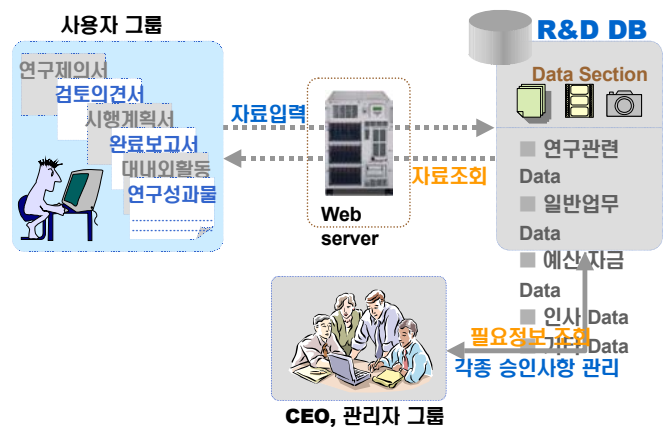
사용자 그룹

연구제의서

검토의견서

시행계획서

완료보고서

대내외활동

연구성과물

자료입력

자료조회

Web server

R&D DB

Data Section

■ 연구관련 Data

■ 일반업무 Data

■ 예산/자금 Data

■ 인사 Data

■ 기타 Data

필요정보 조회

각종 승인사항 관리

CEO, 관리자 그룹